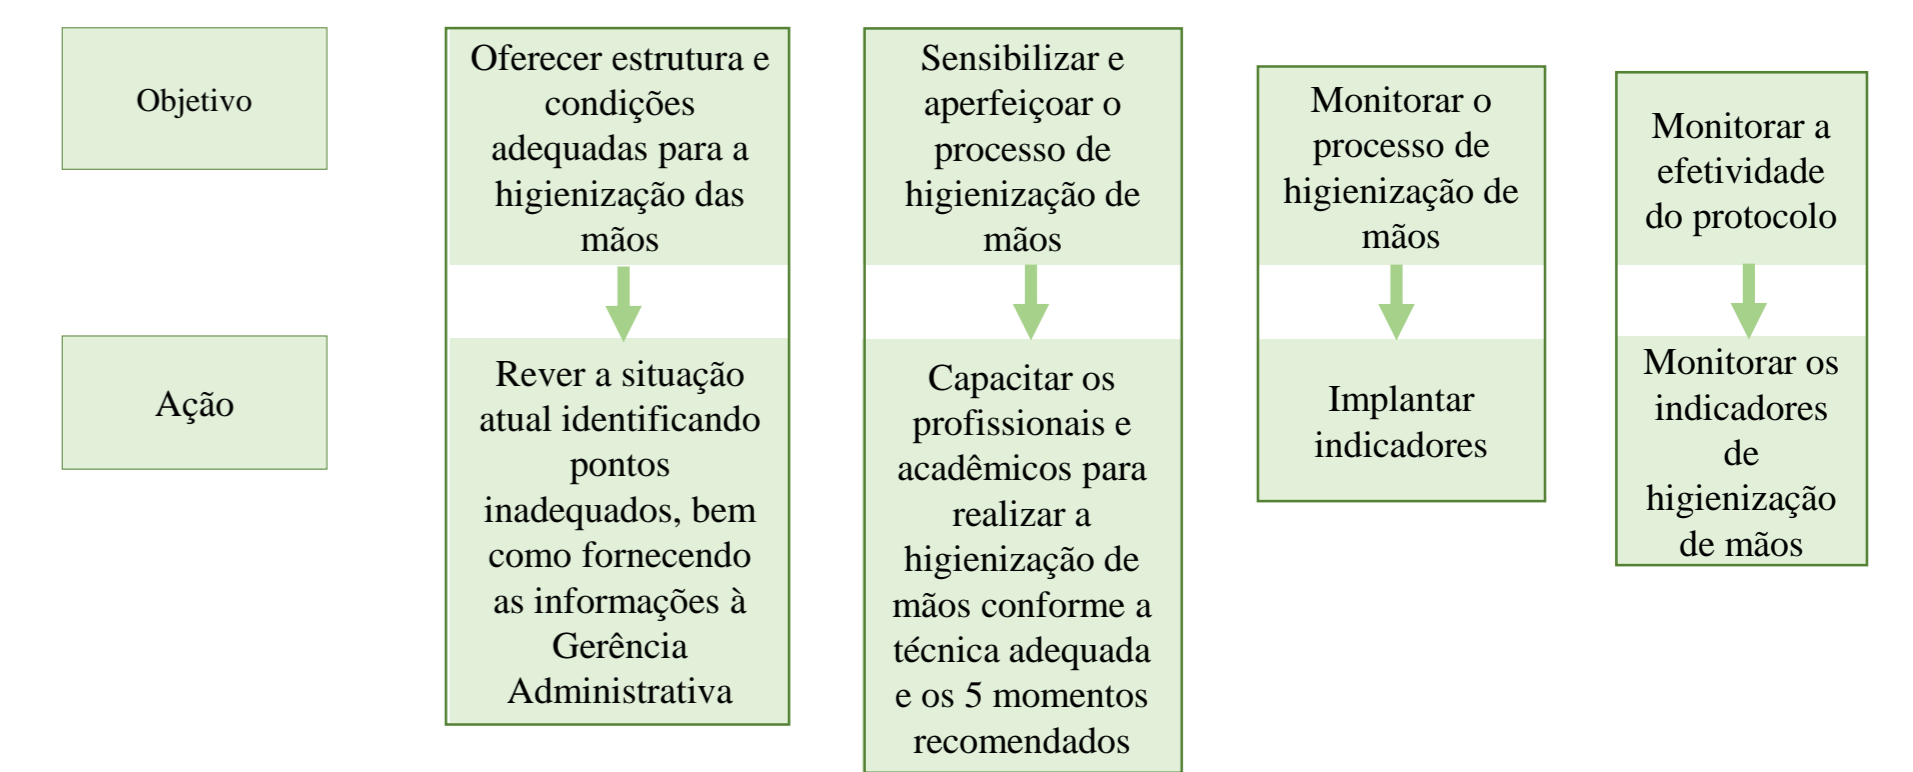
Objetivo

Ação

Oferecer estrutura e condições adequadas para a higienização das mãos

Rever a situação atual identificando pontos inadequados, bem como fornecendo as informações à Gerência Administrativa

Sensibilizar e aperfeiçoar o processo de higienização de mãos

Capacitar os profissionais e acadêmicos para realizar a higienização de mãos conforme a técnica adequada e os 5 momentos recomendados

Monitorar o processo de higienização de mãos

Implantar indicadores

Monitorar a efetividade do protocolo

Monitorar os indicadores de higienização de mãos